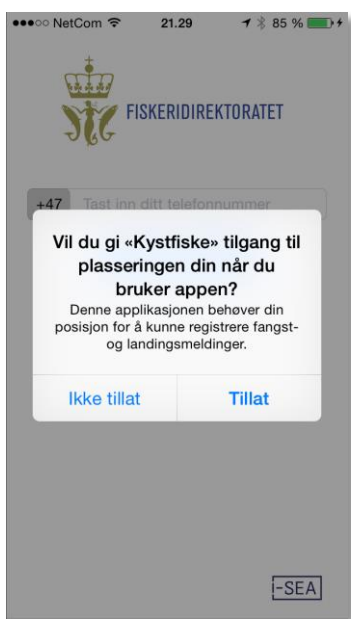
●●●○○ NetCom 21.29 85 %

FISKERIDIREKTORATET

+47 Tast inn ditt telefonnummer

Vil du gi «Kystfiske» tilgang til plasseringen din når du bruker appen?

Denne applikasjonen behøver din posisjon for å kunne registrere fangst- og landingsmeldinger.

Ikke tillat

Tillat

-SEA